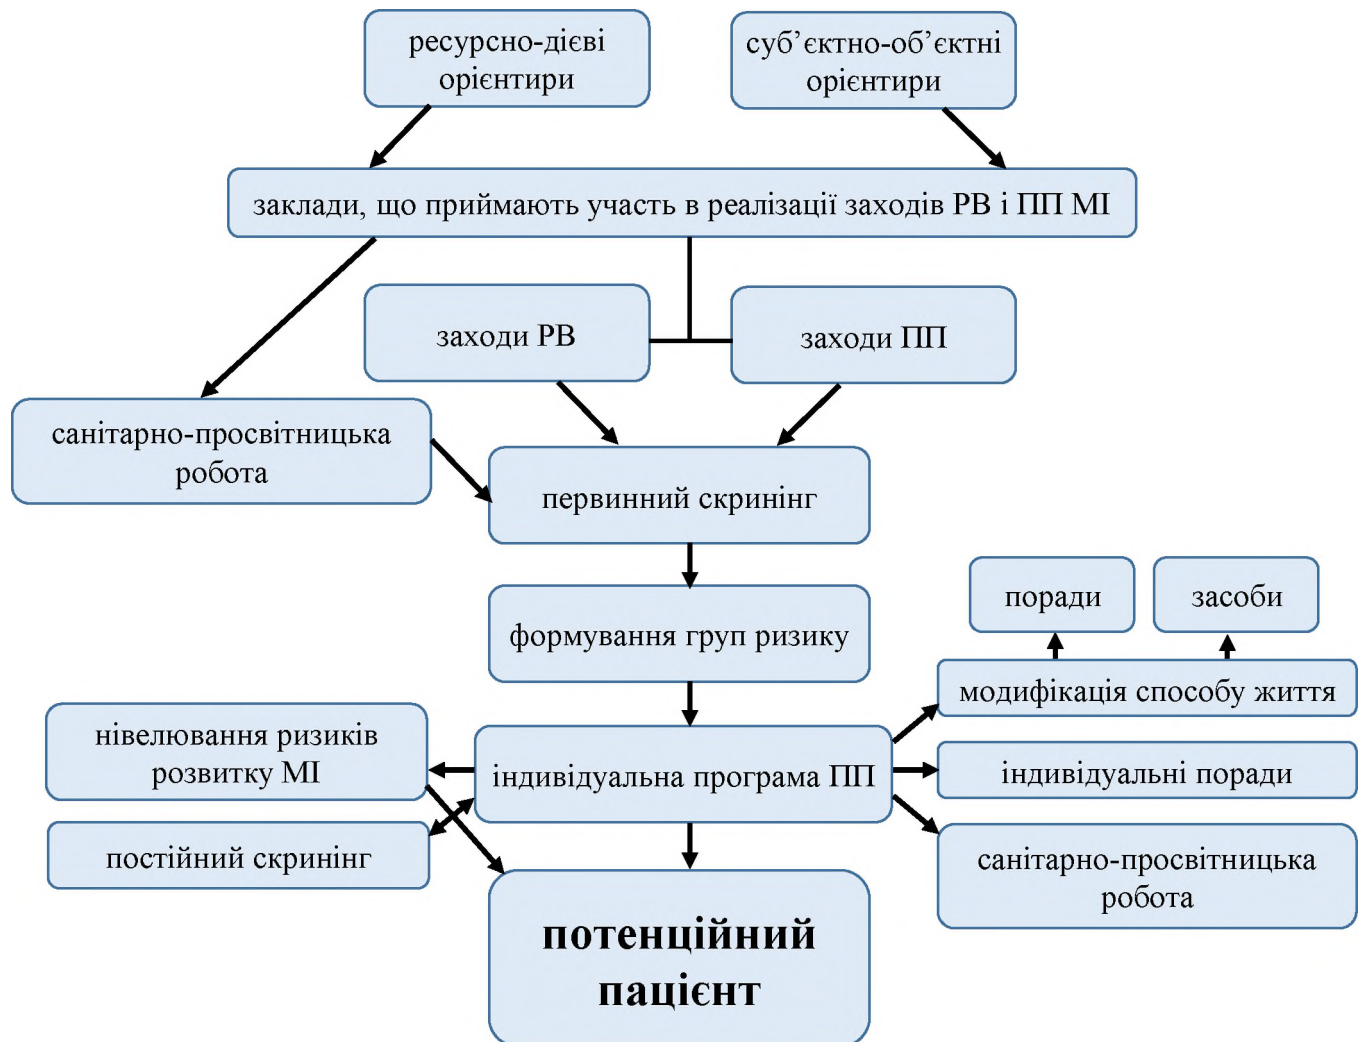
ресурсно-дієві орієнтири

суб’єктно-об’єктні орієнтири

заклади, що приймають участь в реалізації заходів РВ і ПП МІ

заходи РВ

заходи ПП

санітарно-просвітницька робота

первинний скринінг

формування груп ризику

поради

засоби

модифікація способу життя

нівелювання ризиків розвитку МІ

індивідуальна програма ПП

індивідуальні поради

постійний скринінг

санітарно-просвітницька робота

потенційний пацієнт